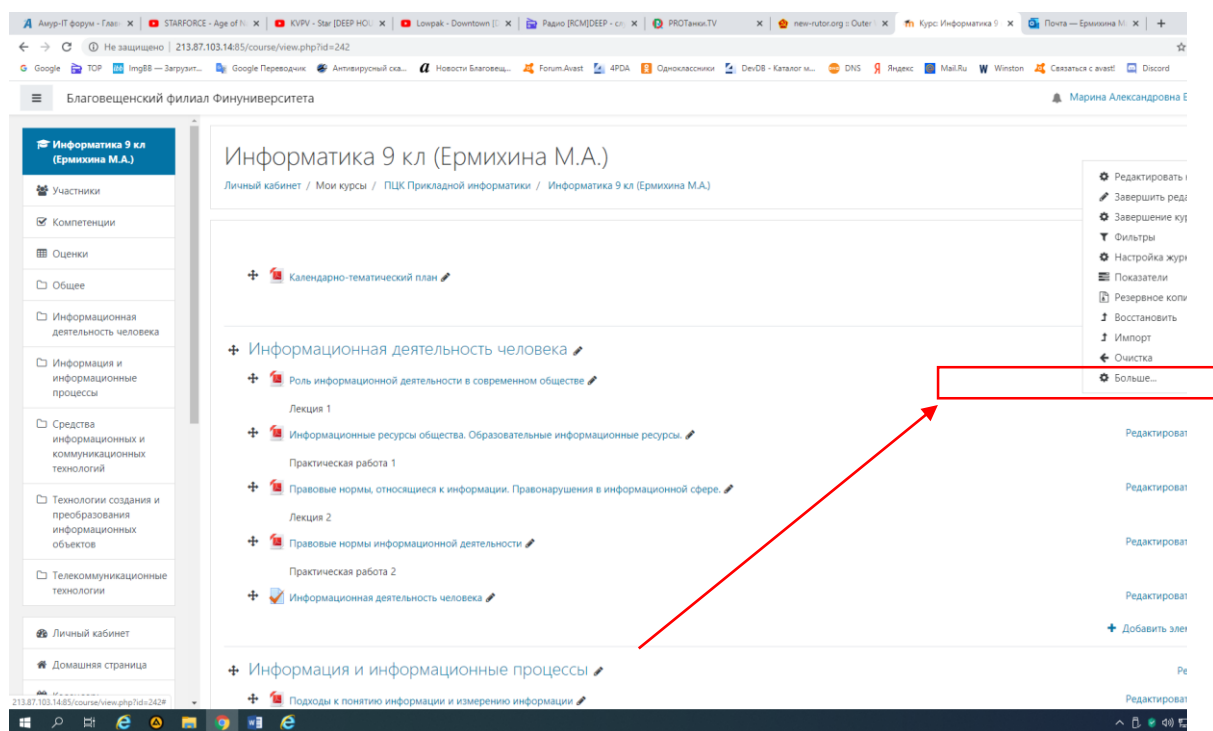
Амур-IT форум - Глав ×
STARFORCE - Age of N ×
KVPV - Star [DEEP HOU ×
Lowpak - Downtown [I ×
Радио [RCM]DEEP - cr ×
PROTанки.TV ×
new-rutor.org :: Outer ×
Курс: Информатика 9 ×
Почта — Ермихина М ×

Не защищено | 213.87.103.14:85/course/view.php?id=242

Google TOP ImgBB — Загрузит... Google Переводчик Антивирусный ска... Новости Благовещ... Forum.Avast 4PDA Одноклассники DevDB - Каталог м... DNS Яндекс Mail.Ru Winston Связаться с avast! Discord

Благовещенский филиал Финуниверситета

Марина Александровна Е

Информатика 9 кл (Ермихина М.А.)
Участники
Компетенции
Оценки
Общее
Информационная деятельность человека
Информация и информационные процессы
Средства информационных и коммуникационных технологий
Технологии создания и преобразования информационных объектов
Телекоммуникационные технологии
Личный кабинет
Домашняя страница

Информатика 9 кл (Ермихина М.А.)
Личный кабинет / Мои курсы / ПЦК Прикладной информатики / Информатика 9 кл (Ермихина М.А.)

Редактировать
Завершить реда
Завершение кур
Фильтры
Настройка журн
Показатели
Резервное копи
Восстановить
Импорт
Очистка
Больше...

Календарно-тематический план

Информационная деятельность человека
Роль информационной деятельности в современном обществе
Лекция 1
Информационные ресурсы общества. Образовательные информационные ресурсы.
Редактироват
Практическая работа 1
Правовые нормы, относящиеся к информации. Правонарушения в информационной сфере.
Редактироват
Лекция 2
Правовые нормы информационной деятельности
Редактироват
Практическая работа 2
Информационная деятельность человека
Редактироват
Добавить элем

Информация и информационные процессы
Ре
Подходы к понятию информации и измерению информации
Редактироват

213.87.103.14:85/course/view.php?id=242#